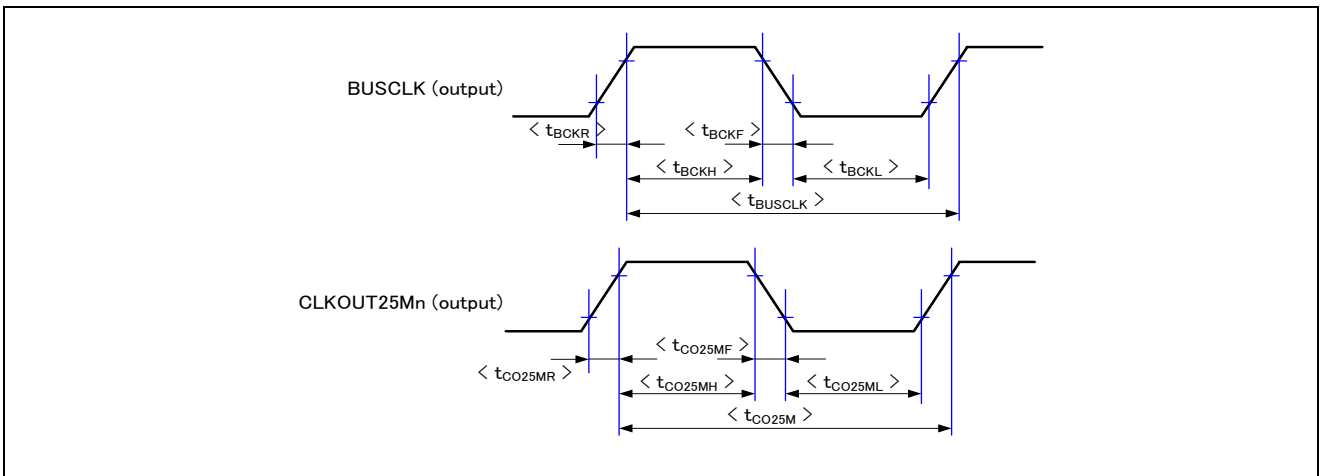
BUSCLK (output)

< $t_{BCKR}$ >

< $t_{BCKF}$ >

< $t_{BCKH}$ >

< $t_{BCKL}$ >

< $t_{BUSCLK}$ >

CLKOUT25Mn (output)

< $t_{CO25MF}$ >

< $t_{CO25MR}$ >

< $t_{CO25MH}$ >

< $t_{CO25ML}$ >

< $t_{CO25M}$ >